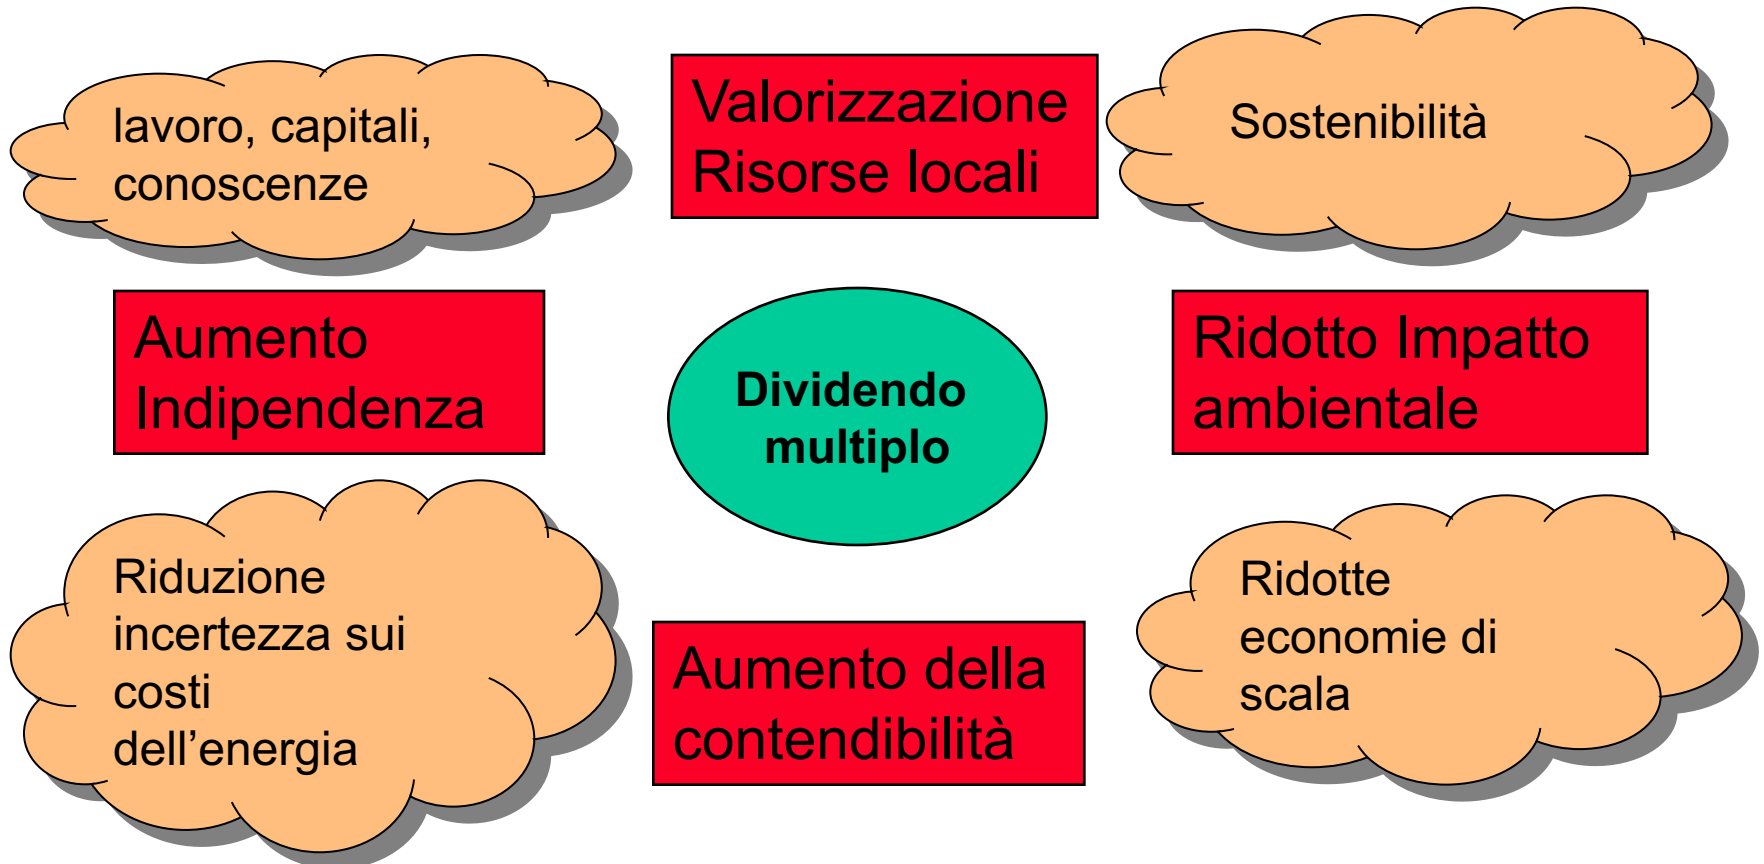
lavoro, capitali, conoscenze

Valorizzazione Risorse locali

Sostenibilità

Aumento Indipendenza

Dividendo multiplo

Ridotto Impatto ambientale

Riduzione incertezza sui costi dell’energia

Aumento della contendibilità

Ridotte economie di scala